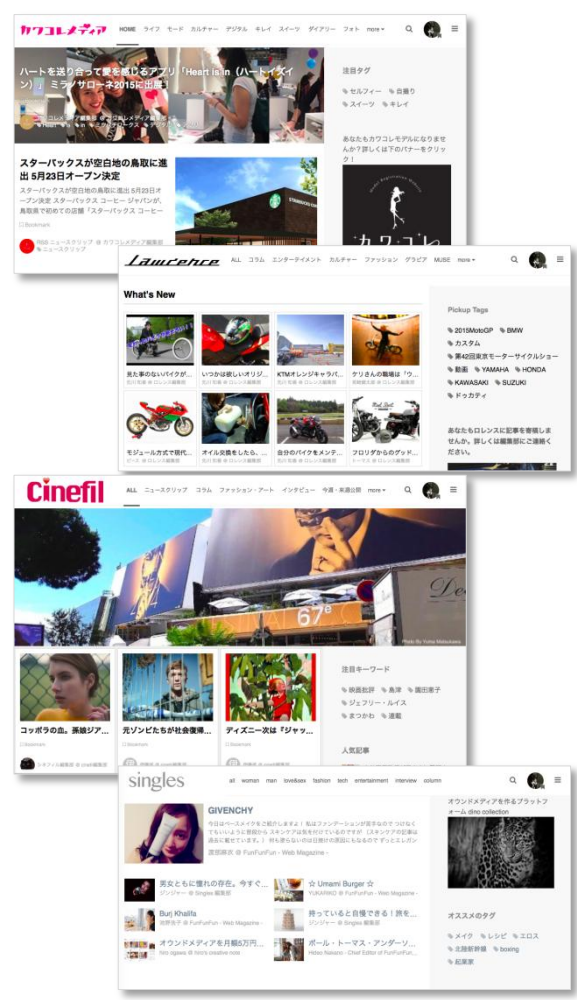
カワコレメディア
HOME ライフ モード カルチャー デジタル キレイ スイーツ ダイアリー フォト more

ハートを送り合って愛を感じるアプリ「Heart is in（ハートイズイン）」ミラノサローネ2015に出展
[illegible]

注目タグ
セルフィー 自撮り
スイーツ キレイ

スターバックスが空白地の鳥取に進出 5月23日オープン決定
スターバックスが空白地の鳥取に進出 5月23日オープン決定 スターバックス コーヒー ジャパンが、鳥取県で初めての店舗「スターバックス コーヒー
Bookmark
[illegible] ニュースクリップ カワコレメディア編集部
ニュースクリップ

あなたもカワコレモデルになりませんか？詳しくは下のバナーをクリック！
カワコレ

Lawrence
ALL コラム エンターテイメント カルチャー ファッション グラビア MUSE more

What's New
見た事のないバイクが…
いつかは欲しいオリジ…
KTMオレンジキャラバ…
ケリさんの職場は"ウ…
モジュール方式で開発…
オイル交換をしたら、…
自分のバイクをメンテ…
フロリダからのグッド…

Pickup Tags
2015MotoGP BMW
カスタム
第42回東京モーターサイクルショー
動画 YAMAHA HONDA
KAWASAKI SUZUKI
ドゥカティ

あなたもロレンスに記事を寄稿しませんか。詳しくは編集部にご連絡ください。

Cinefil
ALL ニュースクリップ コラム ファッション・アート インタビュー 今週・来週公開 more

67e
Photo By Yuma Matsukawa

注目キーワード
映画批評 鳥深 園田湧子
ジェフリー・ルイス
まつかわ 速報

人気記事

コッポラの血、系統ジア…
元ゾンビたちが社会復帰…
ディズニー次は『ジャッ…

singles
all women man love&sex fashion tech entertainment interview column

GIVENCHY
今日はベースメイクをご紹介します！私はファンデーションが苦手なのでつけなくてもいいように普段からスキンケアは気を付けているのです（スキンケアの記事は過去に載せています）何も塗らないのは日焼けの原因にもなるので ずっとエレガン
FunFunFun - Web Magazine -

男女ともに憧れの存在。今すぐ…
Singles 編集部
☆ Umami Burger ☆
YUKARIKO FunFunFun - Web Magazine -
Burj Khalifa
FunFunFun - Web Magazine -
持っていると自慢できる！読を…
Singles 編集部
オウンドメディアを月額5万円…
Nao ogawa hiro's creative note
ボール・トーマス・アンダーソ…
Hideo Nakano - Chief Editor of FunFunFun…

オウンドメディアを作るプラットフォーム dino collection

オススメのタグ
メイク レシピ エロス
北陸新幹線 boxing
起業家